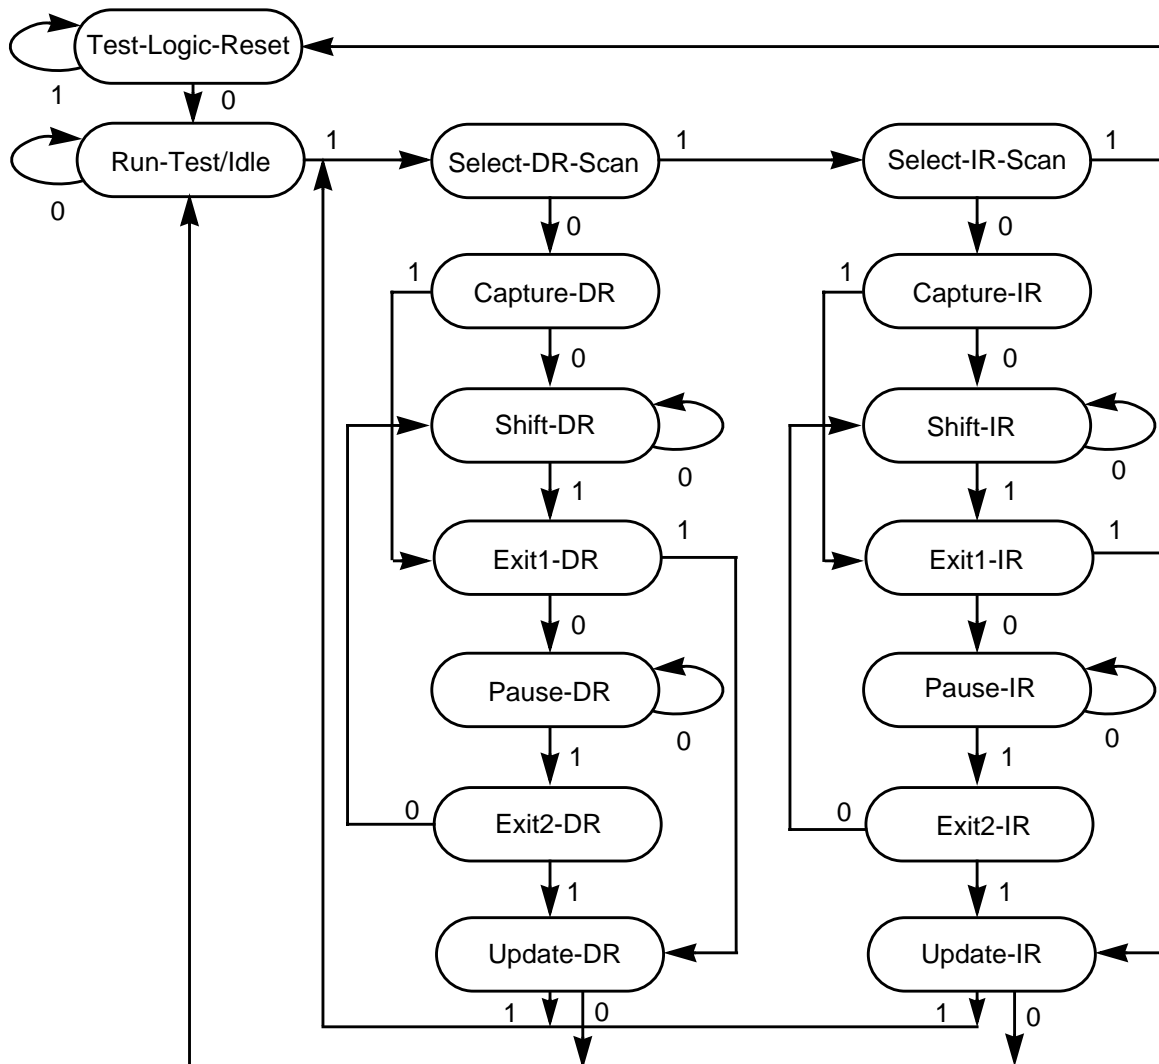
Test-Logic-Reset
1
0
Run-Test/Idle
0
1
Select-DR-Scan
1
Select-IR-Scan
1
0
0
1
Capture-DR
1
Capture-IR
0
0
Shift-DR
Shift-IR
0
0
1
1
1
Exit1-DR
1
Exit1-IR
0
0
Pause-DR
Pause-IR
0
0
1
1
0
Exit2-DR
0
Exit2-IR
1
1
Update-DR
Update-IR
1
0
1
0